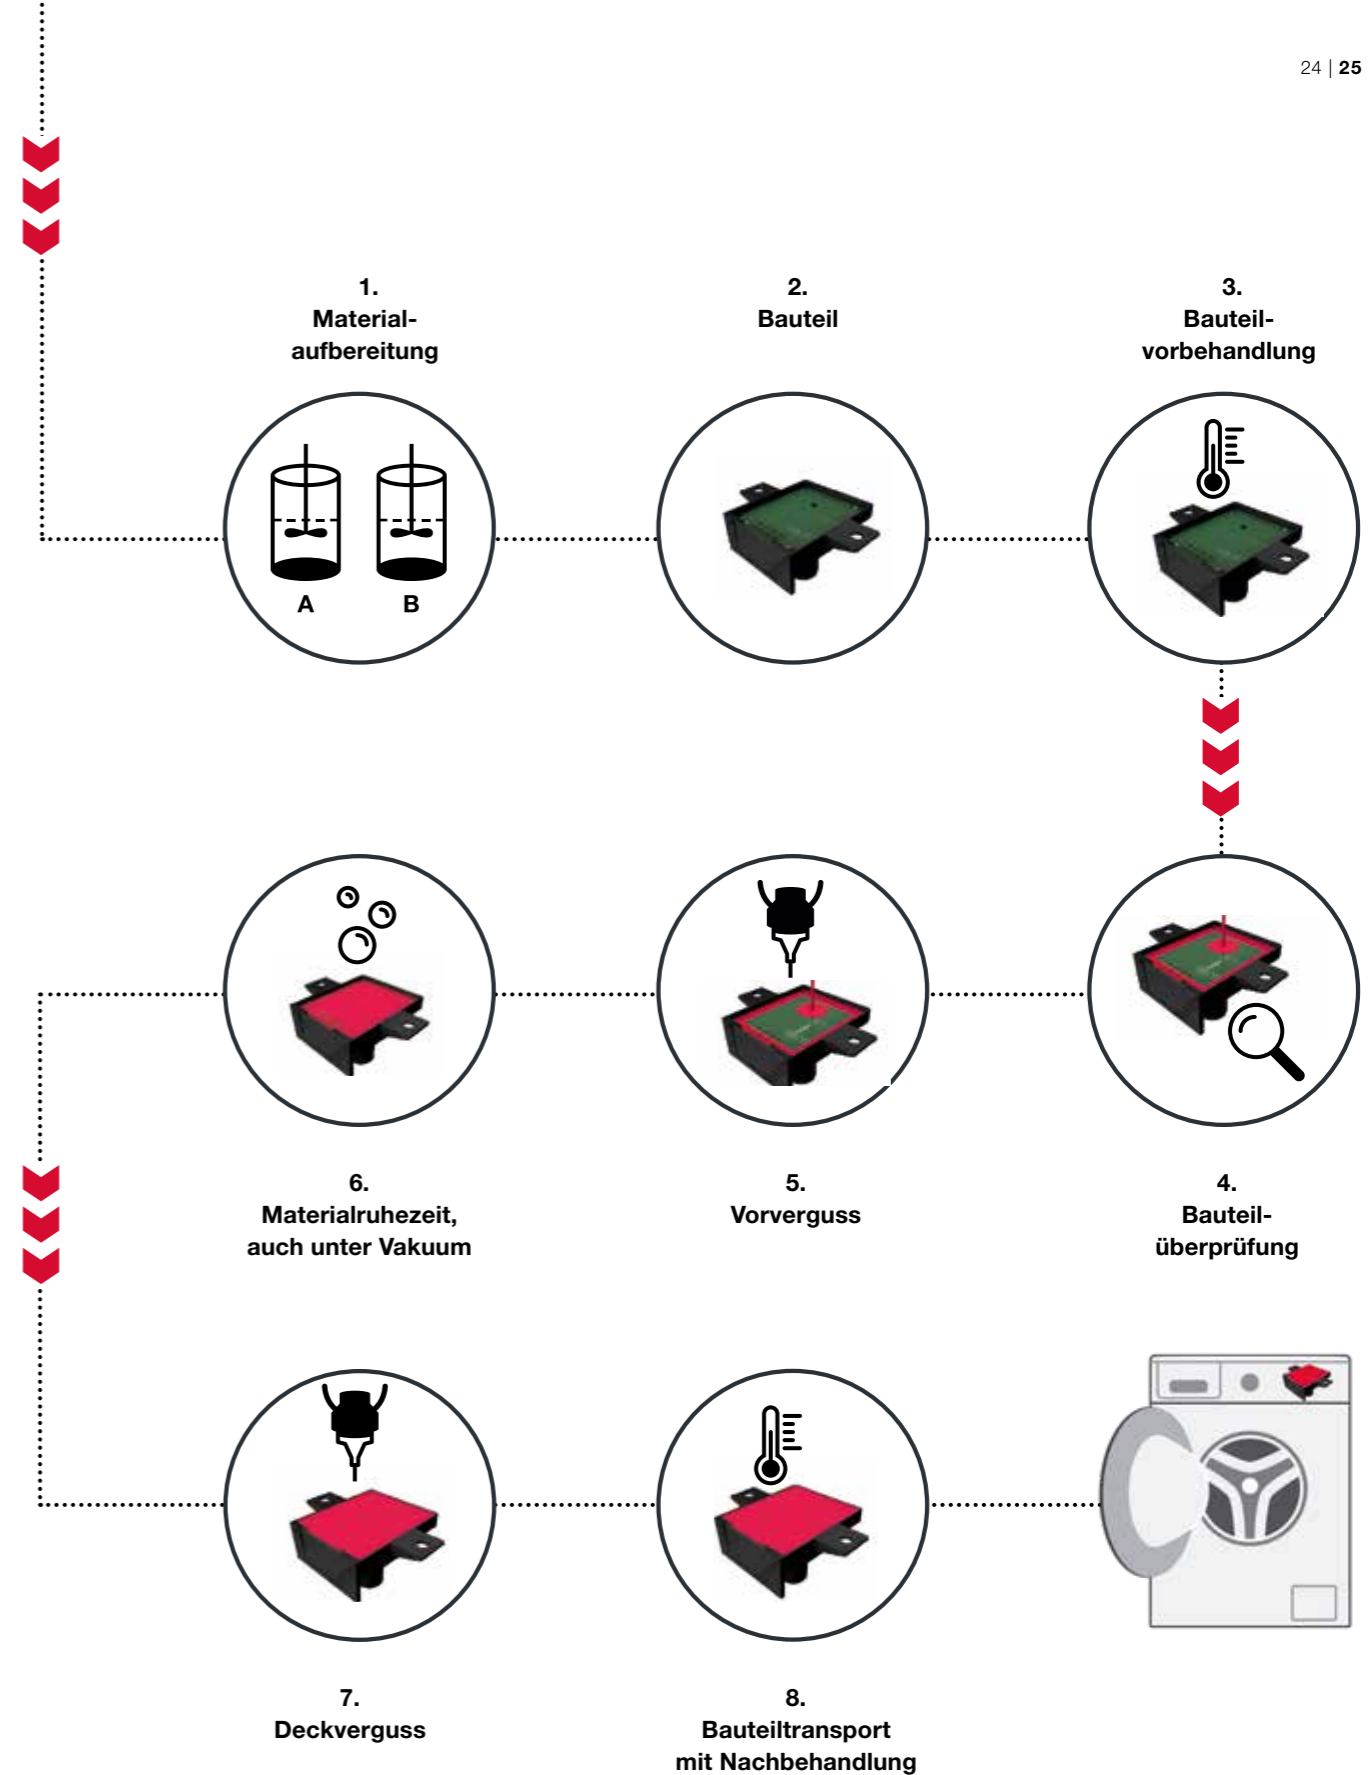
24 | 25

1.
Material-
aufbereitung

2.
Bauteil

3.
Bauteil-
vorbehandlung

A

B

6.
Materialruhezeit,
auch unter Vakuum

5.
Vorverguss

4.
Bauteil-
überprüfung

7.
Deckverguss

8.
Bauteiltransport
mit Nachbehandlung